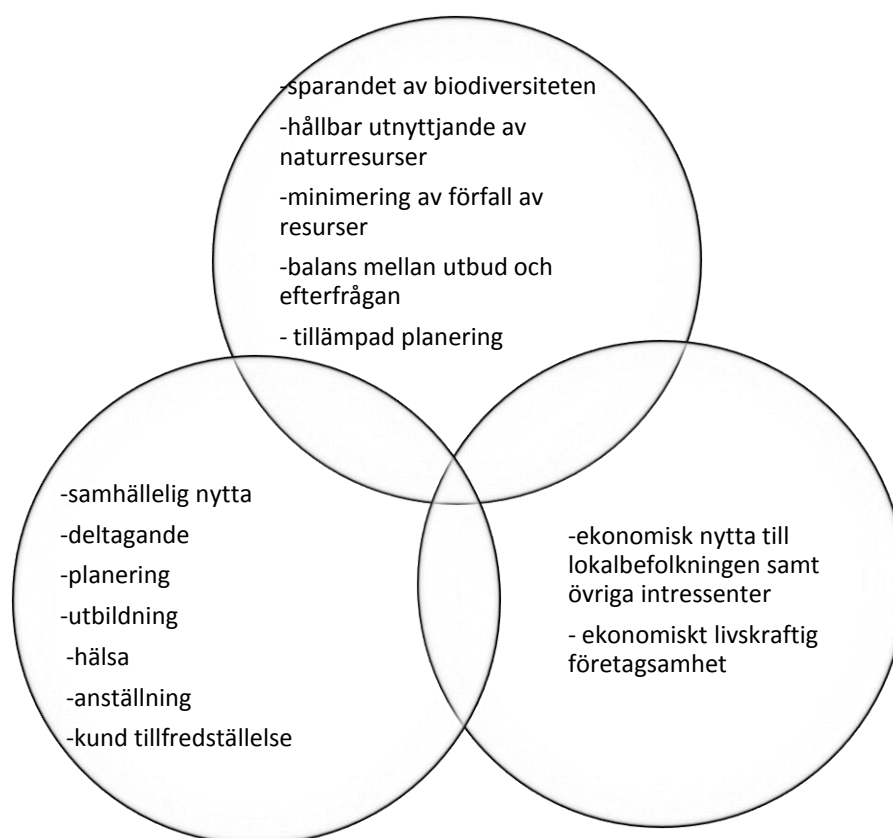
-sparandet av biodiversiteten

-hållbar utnyttjande av naturresurser

-minimering av förfall av resurser

-balans mellan utbud och efterfrågan

- tillämpad planering

-samhällelig nytta

-deltagande

-planering

-utbildning

-hälsa

-anställning

-kund tillfredställelse

-ekonomisk nytta till lokalbefolkningen samt övriga intressenter

- ekonomiskt livskraftig företagsamhet